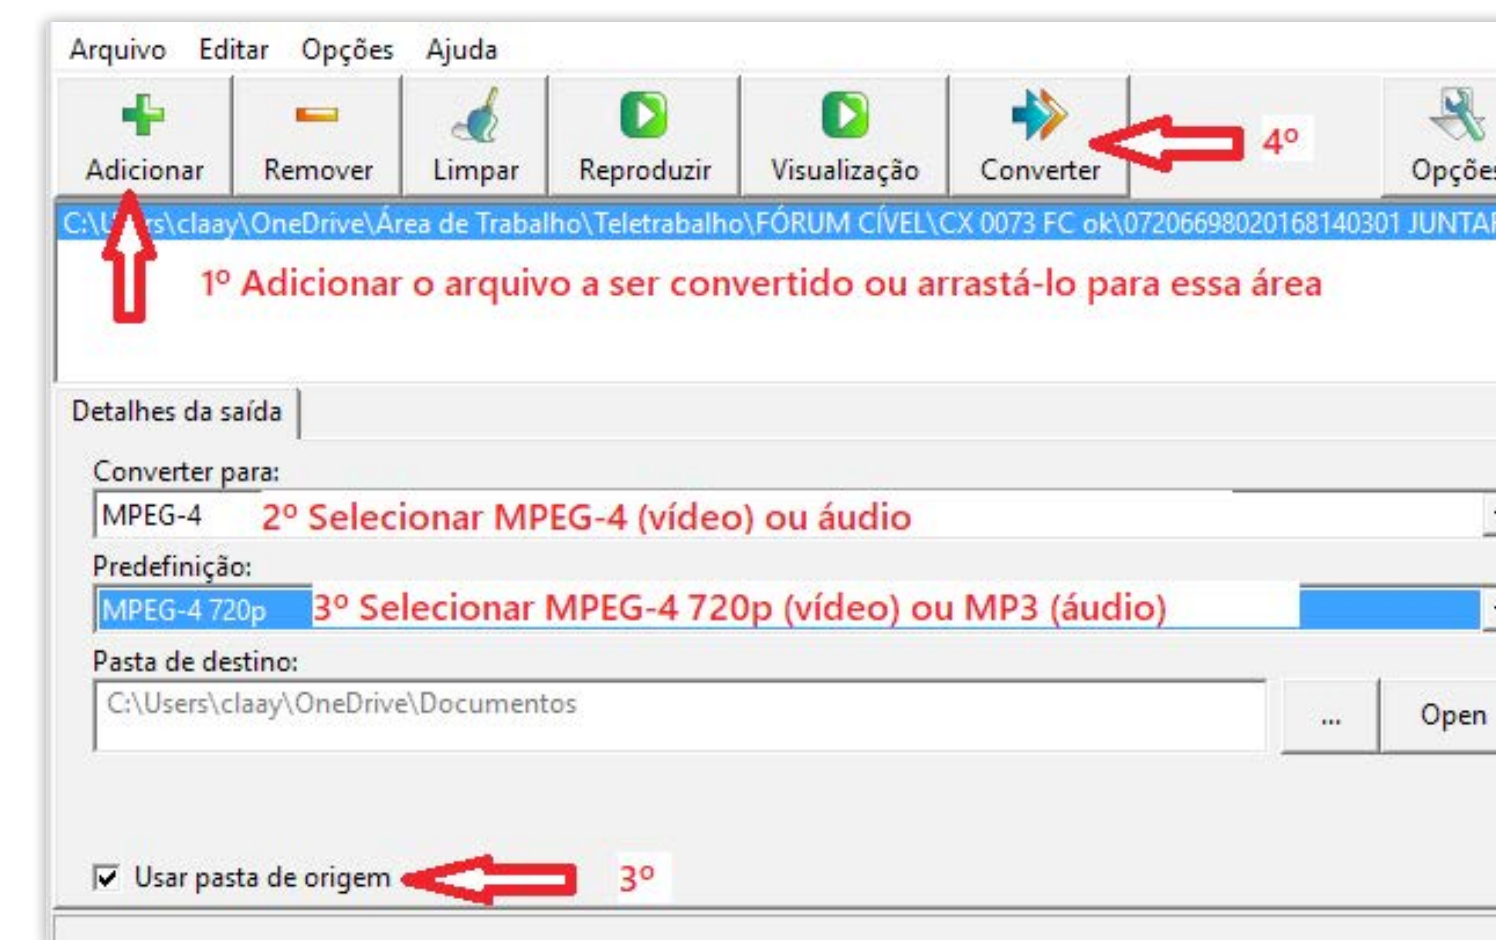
Arquivo Editar Opções Ajuda

Adicionar Remover Limpar Reproduzir Visualização Converter 4º Opçõe

C:\U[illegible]rs\claay\OneDrive\Área de Trabalho\Teletrabalho\FÓRUM CÍVEL\CX 0073 FC ok\07206698020168140301 JUNTA

1º Adicionar o arquivo a ser convertido ou arrastá-lo para essa área

Detalhes da saída

Converter para:
MPEG-4 2º Selecionar MPEG-4 (vídeo) ou áudio

Predefinição:
MPEG-4 720p 3º Selecionar MPEG-4 720p (vídeo) ou MP3 (áudio)

Pasta de destino:
C:\Users\claay\OneDrive\Documentos ... Open

Usar pasta de origem 3º